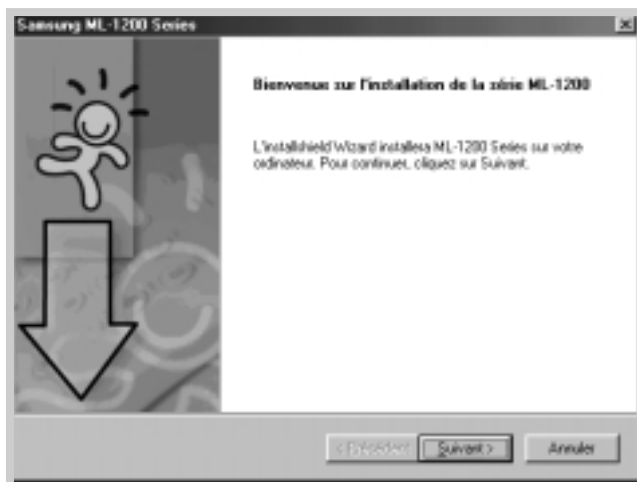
Samsung ML-1200 Series

Bienvenue sur l'installation de la série ML-1200

L'installshield Wizard installera ML-1200 Series sur votre ordinateur. Pour continuer, cliquez sur Suivant.

< Précédent

Suivant >

Annuler